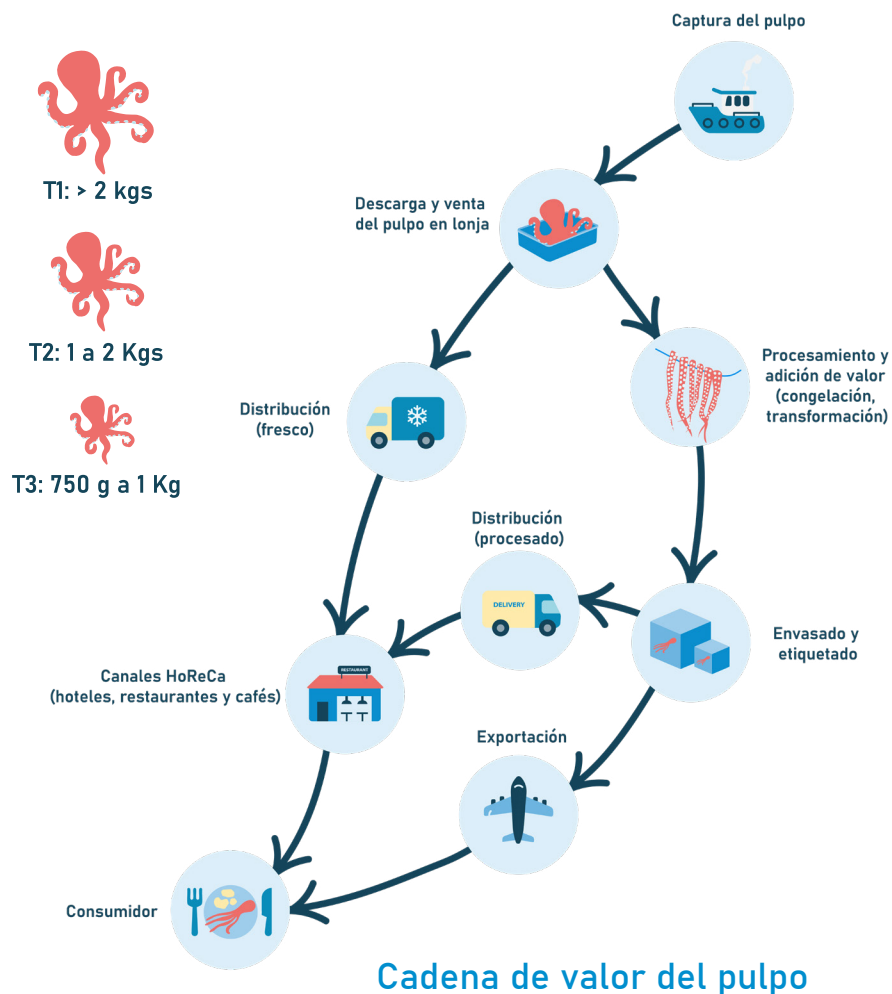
T1: > 2 kgs

T2: 1 a 2 Kgs

T3: 750 g a 1 Kg

Captura del pulpo

Descarga y venta del pulpo en lonja

Distribución (fresco)

Procesamiento y adición de valor (congelación, transformación)

Distribución (procesado)

DELIVERY

Envasado y etiquetado

Canales HoReCa (hoteles, restaurantes y cafés)

RESTAURANT

Exportación

Consumidor

Cadena de valor del pulpo